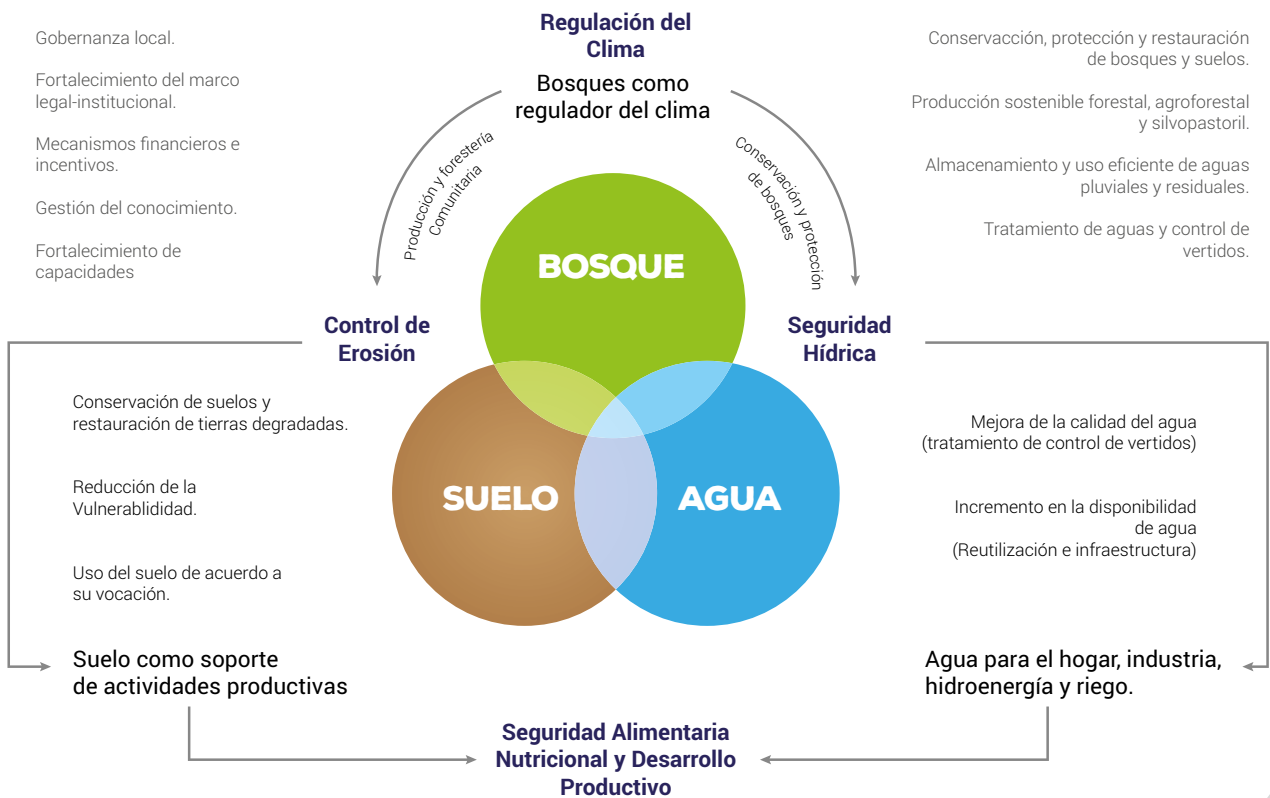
Gobernanza local.

Fortalecimiento del marco legal-institucional.

Mecanismos financieros e incentivos.

Gestión del conocimiento.

Fortalecimiento de capacidades

Regulación del Clima

Bosques como regulador del clima

Producción y forestería Comunitaria

Conservación y protección de bosques

Conservacción, protección y restauración de bosques y suelos.

Producción sostenible forestal, agroforestal y silvopastoril.

Almacenamiento y uso eficiente de aguas pluviales y residuales.

Tratamiento de aguas y control de vertidos.

BOSQUE

Control de Erosión

Seguridad Hídrica

Conservación de suelos y restauración de tierras degradadas.

Reducción de la Vulnerablididad.

Uso del suelo de acuerdo a su vocación.

SUELO

AGUA

Mejora de la calidad del agua (tratamiento de control de vertidos)

Incremento en la disponibilidad de agua (Reutilización e infraestructura)

Suelo como soporte de actividades productivas

Agua para el hogar, industria, hidroenergía y riego.

Seguridad Alimentaria Nutricional y Desarrollo Productivo